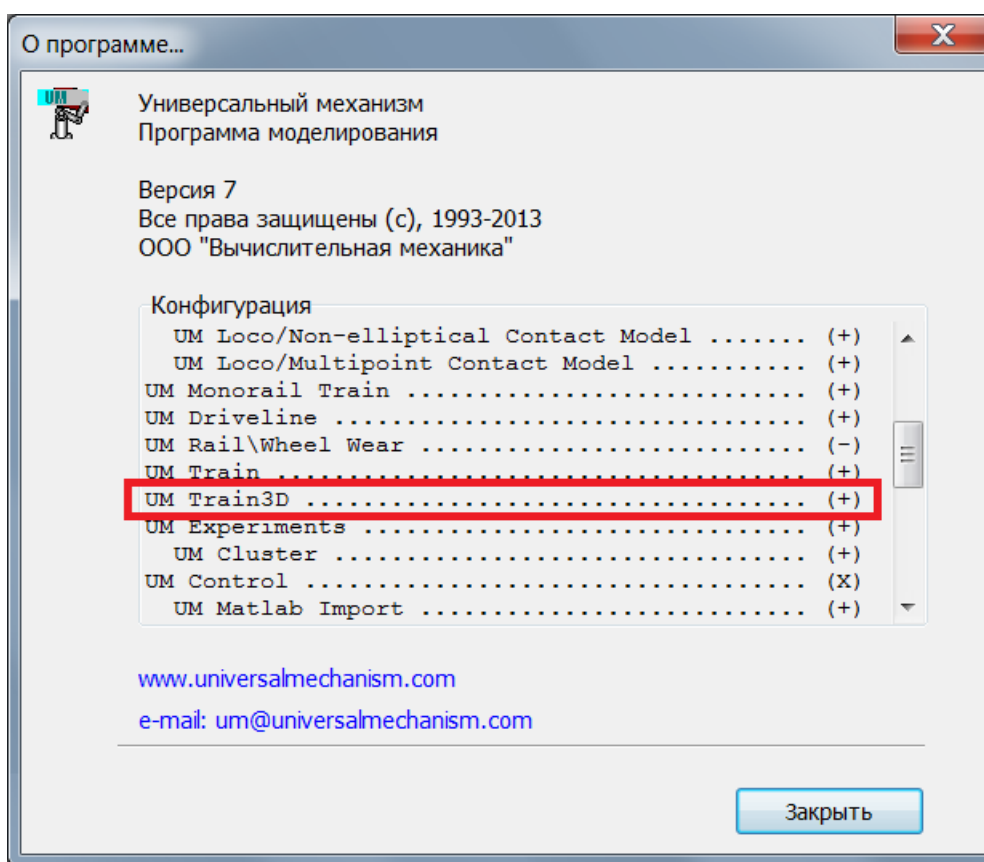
О программе...

UM

Универсальный механизм
Программа моделирования

Версия 7
Все права защищены (c), 1993-2013
ООО "Вычислительная механика"

Конфигурация
UM Loco/Non-elliptical Contact Model ....... (+)
UM Loco/Multipoint Contact Model ........... (+)
UM Monorail Train .......................... (+)
UM Driveline ............................... (+)
UM Rail\Wheel Wear ......................... (-)
UM Train ................................... (+)
UM Train3D ................................. (+)
UM Experiments ............................. (+)
UM Cluster ................................. (+)
UM Control ................................. (X)
UM Matlab Import ........................... (+)

www.universalmechanism.com

e-mail: um@universalmechanism.com

Закрыть